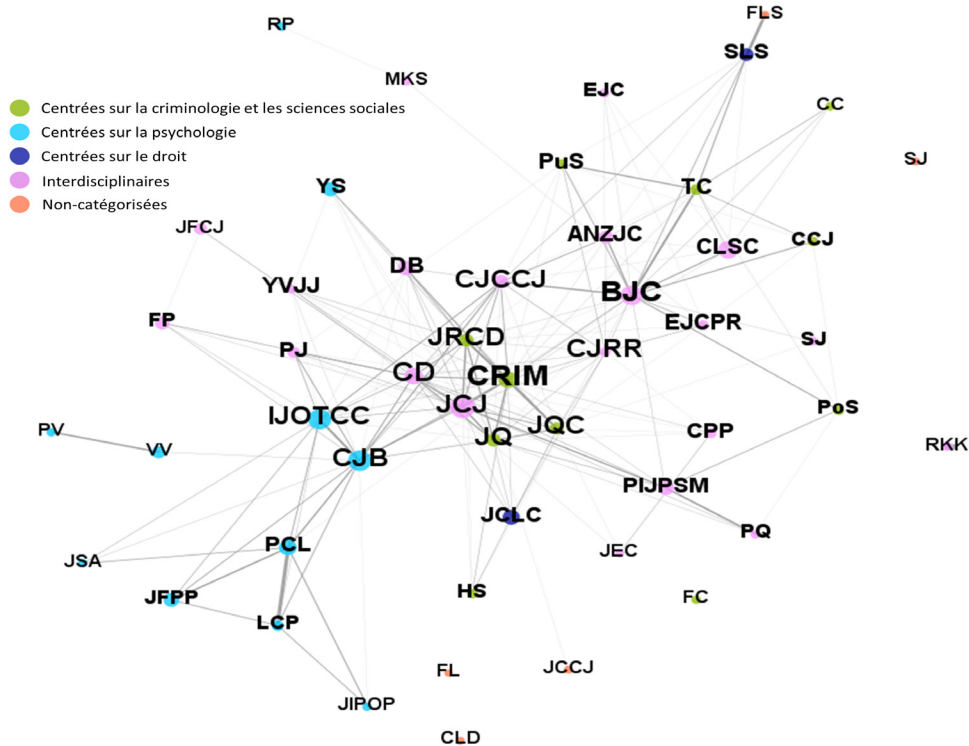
Centrées sur la criminologie et les sciences sociales
Centrées sur la psychologie
Centrées sur le droit
Interdisciplinaires
Non-catégorisées

RP
MKS
FLS
SLS
EJC
CC
SJ
PuS
TC
YS
JFCJ
ANZJC
CLSC
CCJ
DB
CJCCJ
BJC
YVJJ
FP
JRCD
EJCPR
SJ
PJ
CJRR
CD
CRIM
PoS
IJOTCC
JCJ
PV
VV
JQ
JQC
CPP
RKK
CJB
PIJPSM
JCLC
PQ
PCL
JEC
JSA
JFPP
HS
FC
LCP
FL
JCCJ
JIPOP
CLD